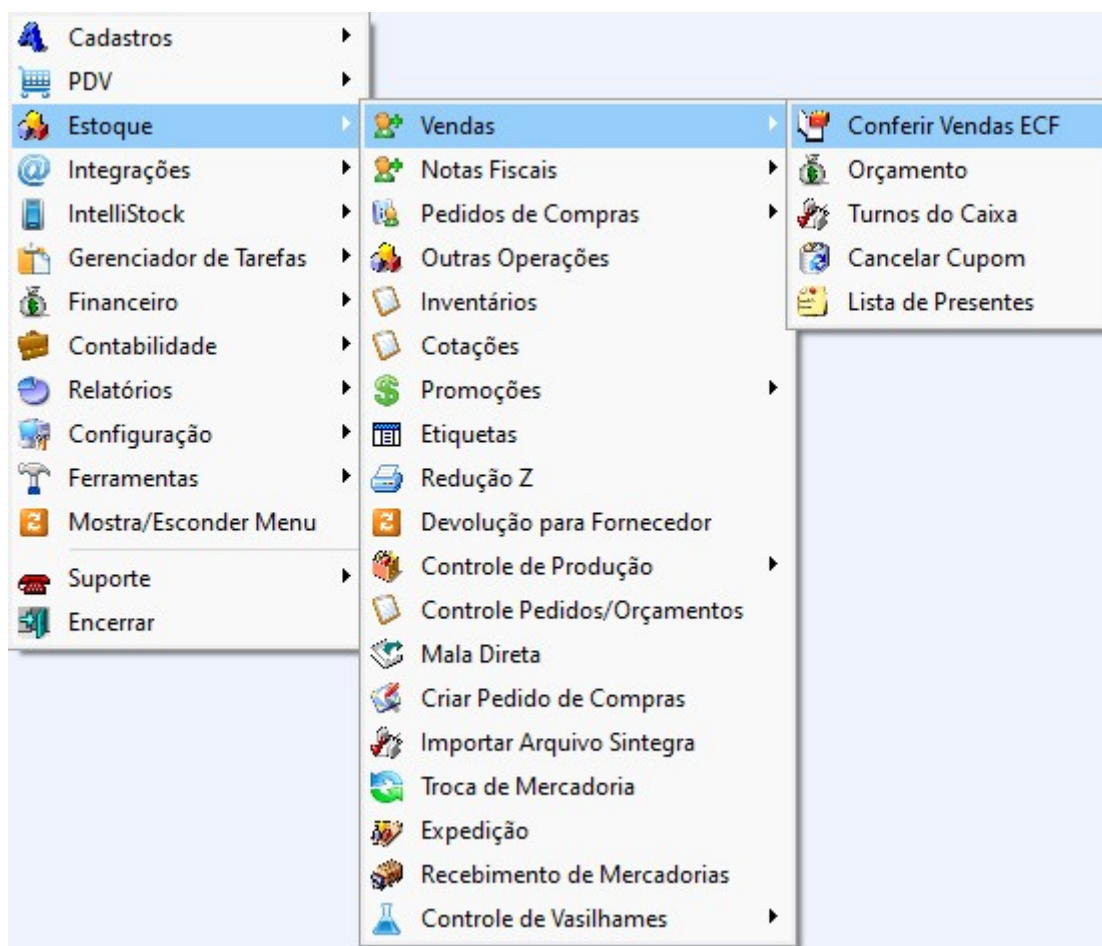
Cadastros
PDV
Estoque
Integrações
IntelliStock
Gerenciador de Tarefas
Financeiro
Contabilidade
Relatórios
Configuração
Ferramentas
Mostra/Esconder Menu
Suporte
Encerrar

Vendas
Notas Fiscais
Pedidos de Compras
Outras Operações
Inventários
Cotações
Promoções
Etiquetas
Redução Z
Devolução para Fornecedor
Controle de Produção
Controle Pedidos/Orçamentos
Mala Direta
Criar Pedido de Compras
Importar Arquivo Sintegra
Troca de Mercadoria
Expedição
Recebimento de Mercadorias
Controle de Vasilhames

Conferir Vendas ECF
Orçamento
Turnos do Caixa
Cancelar Cupom
Lista de Presentes